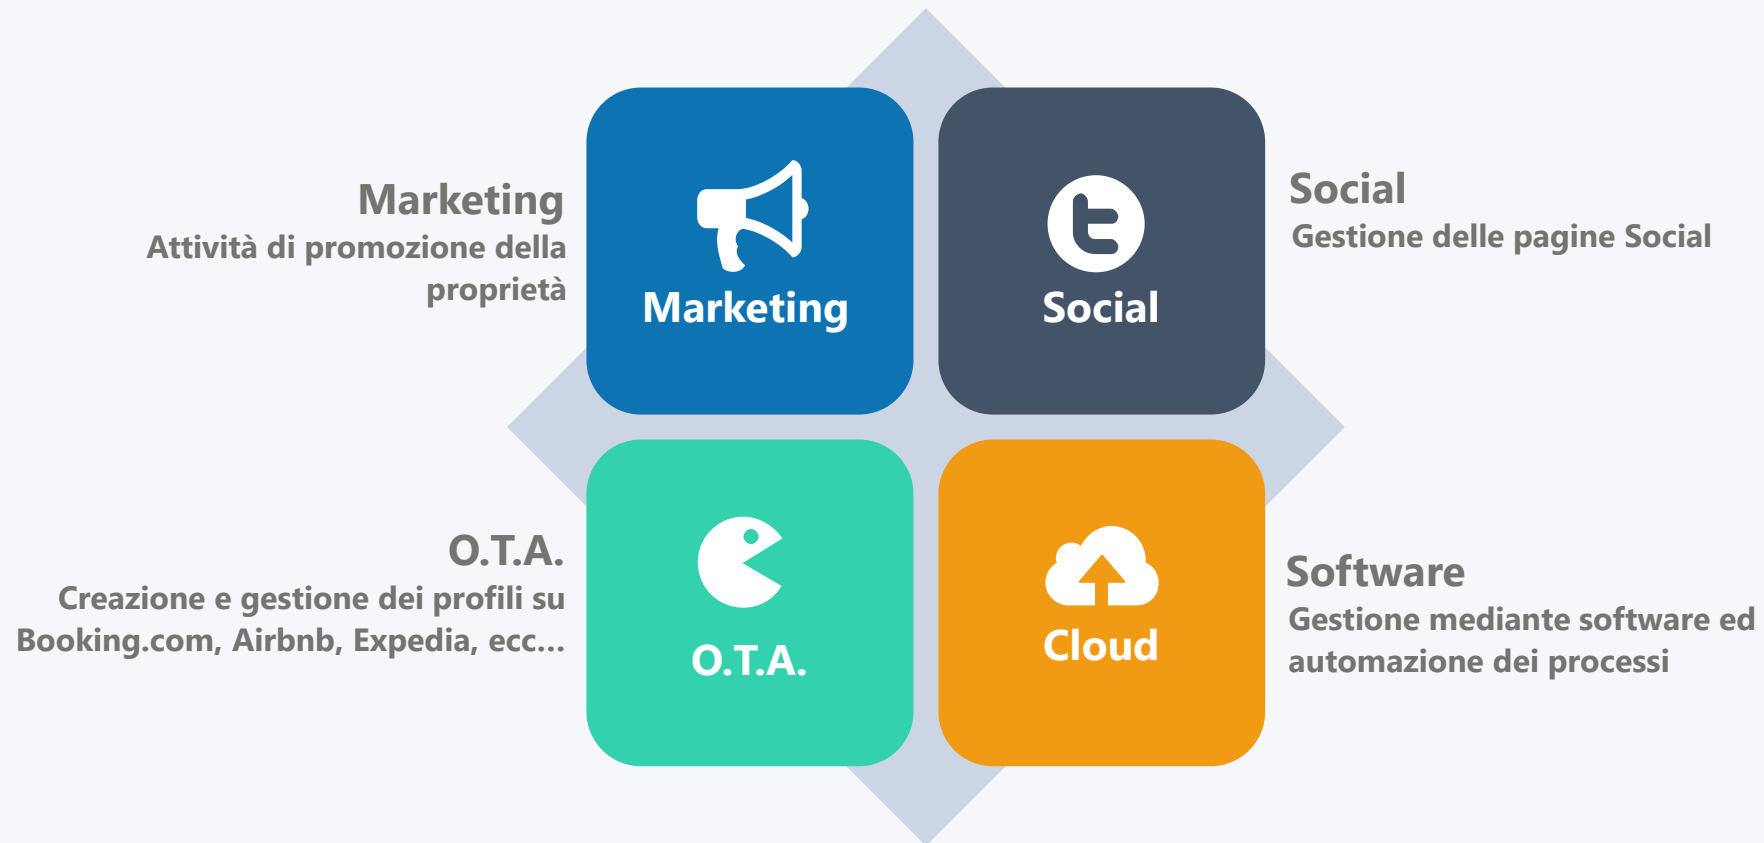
Marketing
Attività di promozione della proprietà

Marketing

Social

Social
Gestione delle pagine Social

O.T.A.
Creazione e gestione dei profili su Booking.com, Airbnb, Expedia, ecc...

O.T.A.

Cloud

Software
Gestione mediante software ed automazione dei processi